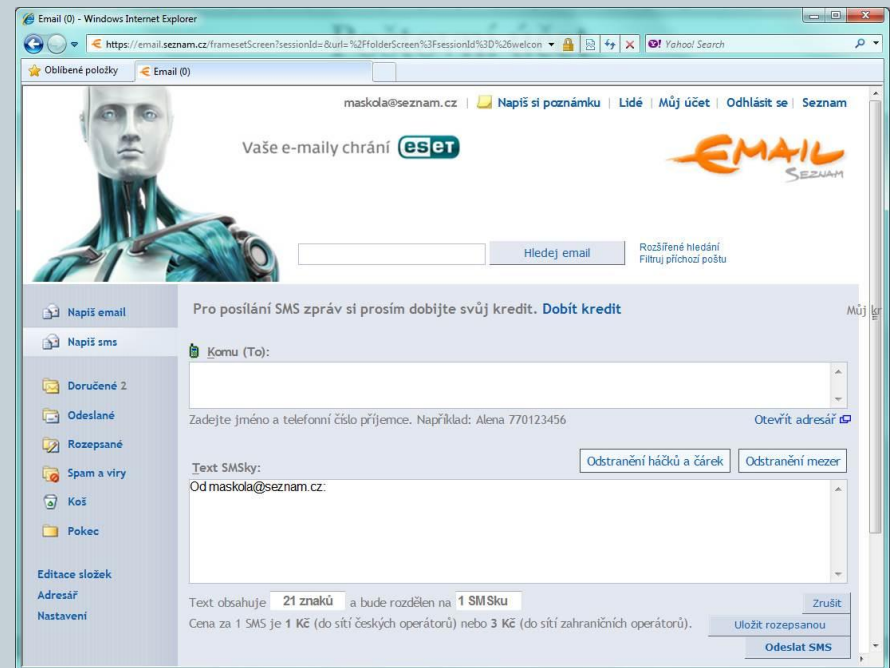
Email (0) - Windows Internet Explorer

https://email.seznam.cz/frameset?Screen?sessionId=&url=%2FfolderScreen%3FsessionId%3D%26welcon

Yahoo! Search

Oblíbené položky

Email (0)

maskola@seznam.cz | Napiš si poznámku | Lidé | Můj účet | Odhlásit se | Seznam

Vaše e-maily chrání eset

EMAIL SEZNAM

Hledej email

Rozšířené hledání
Filtruj příchozí poštu

Napiš email

Napiš sms

Doručené 2

Odeslané

Rozepsané

Spam a viry

Koš

Pokec

Editace složek

Adresář

Nastavení

Pro posílání SMS zpráv si prosím dobijte svůj kredit. Dobít kredit

Můj kr

Komu (To):

Zadejte jméno a telefonní číslo příjemce. Například: Alena 770123456

Otevřít adresář

Text SMSky:

Odstranění háčků a čárek

Odstranění mezer

Od maskola@seznam.cz:

Text obsahuje 21 znaků a bude rozdělen na 1 SMSku

Zrušit

Cena za 1 SMS je 1 Kč (do sítí českých operátorů) nebo 3 Kč (do sítí zahraničních operátorů).

Uložit rozepsanou

Odeslat SMS